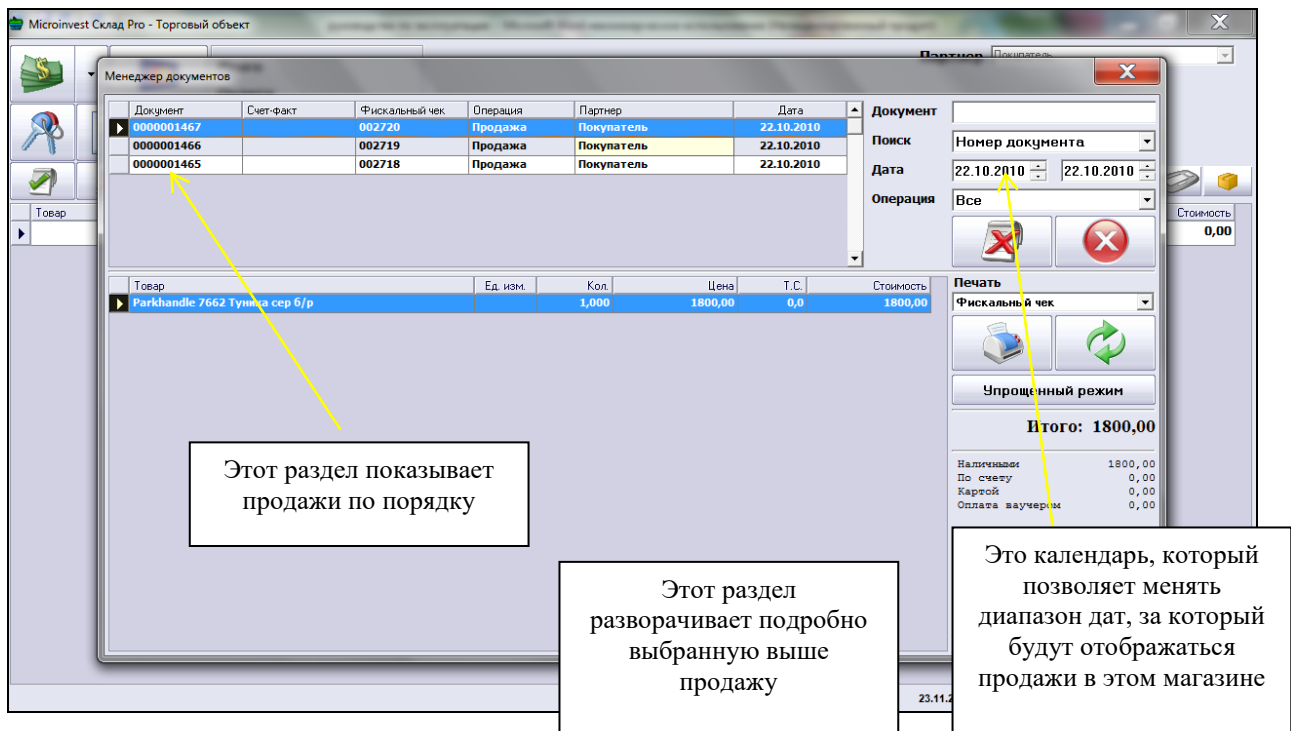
Microinvest Склад Pro - Торговый объект

Партнер Покупатель

Менеджер документов

| Документ | Счет-факт | Фискальный чек | Операция | Партнер | Дата |
|---|---|---|---|---|---|
| 0000001467 | | 002720 | Продажа | Покупатель | 22.10.2010 |
| 0000001466 | | 002719 | Продажа | Покупатель | 22.10.2010 |
| 0000001465 | | 002718 | Продажа | Покупатель | 22.10.2010 |

Документ
Поиск Номер документа
Дата 22.10.2010 22.10.2010
Операция Все

| Товар | Ед. изм. | Кол. | Цена | Т.С. | Стоимость |
|---|---|---|---|---|---|
| Parkhandle 7662 Туника сер б/р | | 1,000 | 1800,00 | 0,0 | 1800,00 |

Печать
Фискальный чек
Упрощенный режим
Итого: 1800,00

Наличными 1800,00
По счету 0,00
Картой 0,00
Оплата ваучером 0,00

Товар
Стоимость
0,00

23.11.2

Этот раздел показывает продажи по порядку

Этот раздел разворачивает подробно выбранную выше продажу

Это календарь, который позволяет менять диапазон дат, за который будут отображаться продажи в этом магазине